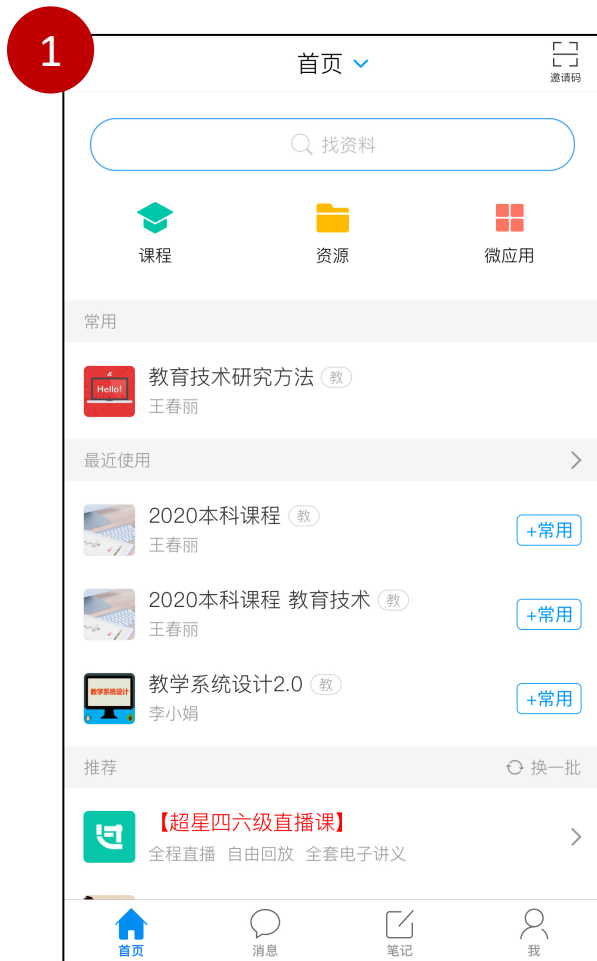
1

首页

邀请码

找资料

课程

资源

微应用

常用

Hello!

教育技术研究方法 教

王春丽

最近使用

2020本科课程 教

王春丽

+常用

2020本科课程 教育技术 教

王春丽

+常用

教学系统设计

教学系统设计2.0 教

李小娟

+常用

推荐

换一批

【超星四六级直播课】

全程直播 自由回放 全套电子讲义

首页

消息

笔记

我